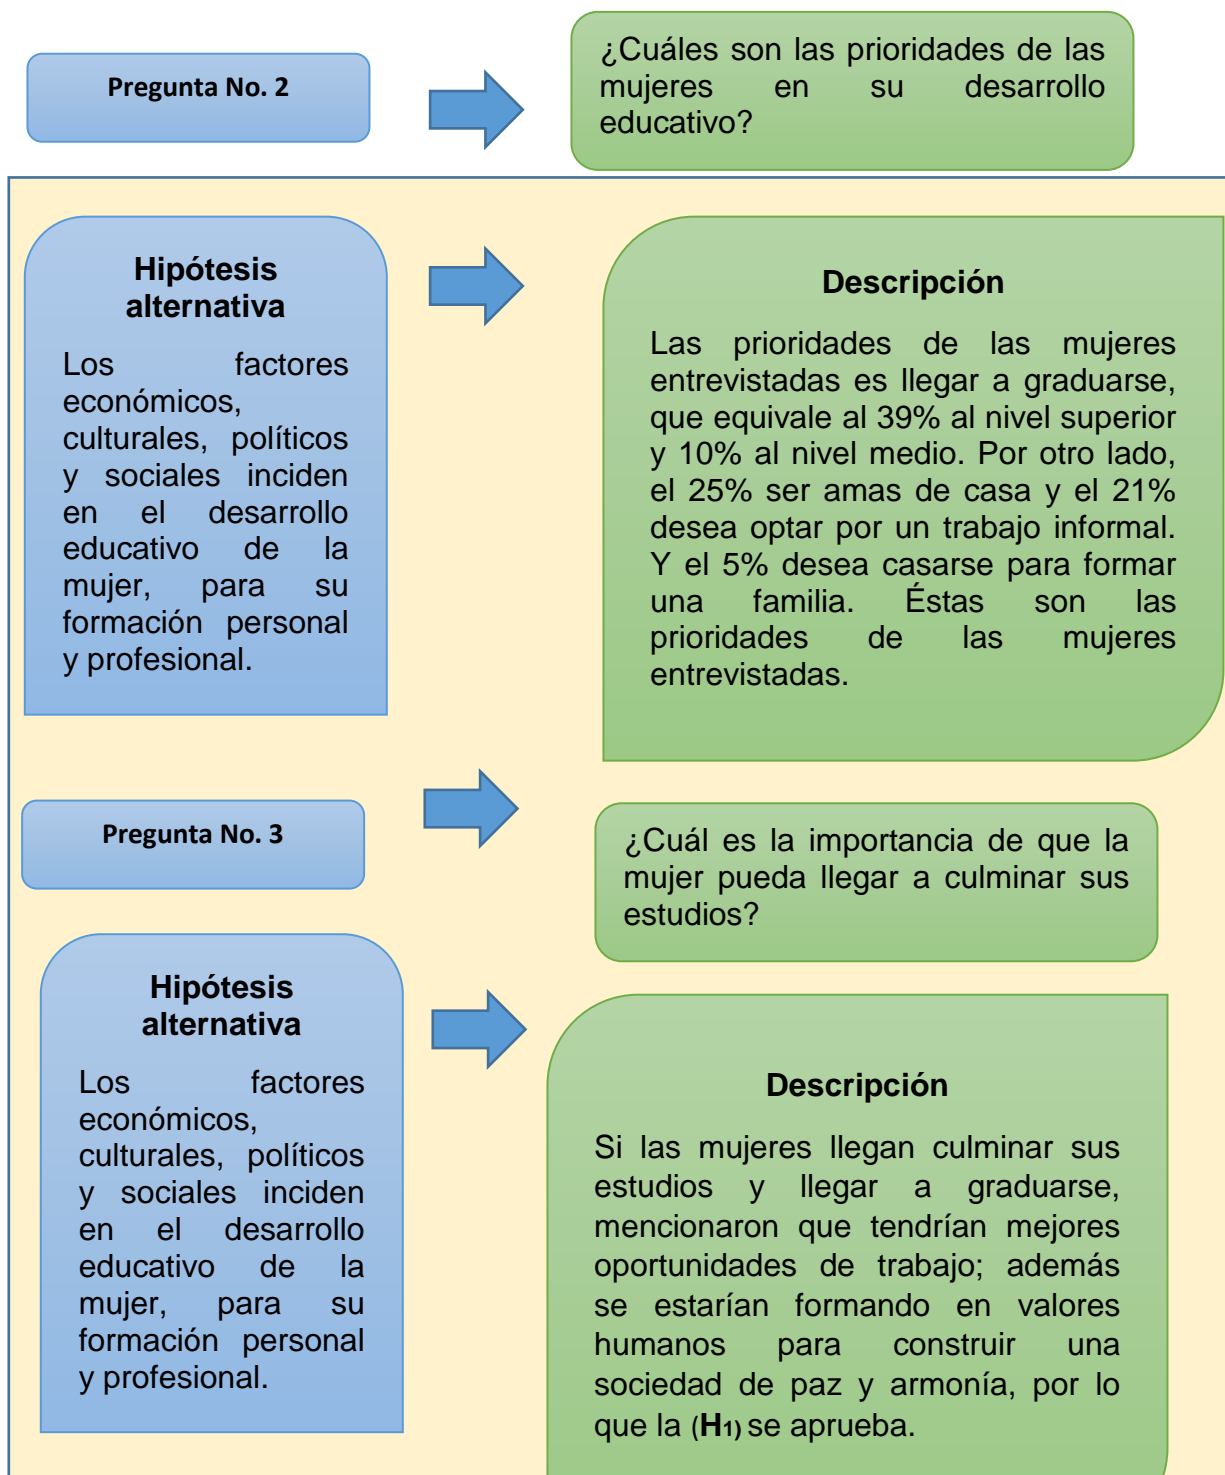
Pregunta No. 2

¿Cuáles son las prioridades de las mujeres en su desarrollo educativo?

Hipótesis alternativa

Los factores económicos, culturales, políticos y sociales inciden en el desarrollo educativo de la mujer, para su formación personal y profesional.

Descripción

Las prioridades de las mujeres entrevistadas es llegar a graduarse, que equivale al 39% al nivel superior y 10% al nivel medio. Por otro lado, el 25% ser amas de casa y el 21% desea optar por un trabajo informal. Y el 5% desea casarse para formar una familia. Éstas son las prioridades de las mujeres entrevistadas.

Pregunta No. 3

¿Cuál es la importancia de que la mujer pueda llegar a culminar sus estudios?

Hipótesis alternativa

Los factores económicos, culturales, políticos y sociales inciden en el desarrollo educativo de la mujer, para su formación personal y profesional.

Descripción

Si las mujeres llegan culminar sus estudios y llegar a graduarse, mencionaron que tendrían mejores oportunidades de trabajo; además se estarían formando en valores humanos para construir una sociedad de paz y armonía, por lo que la ($H_1$) se aprueba.